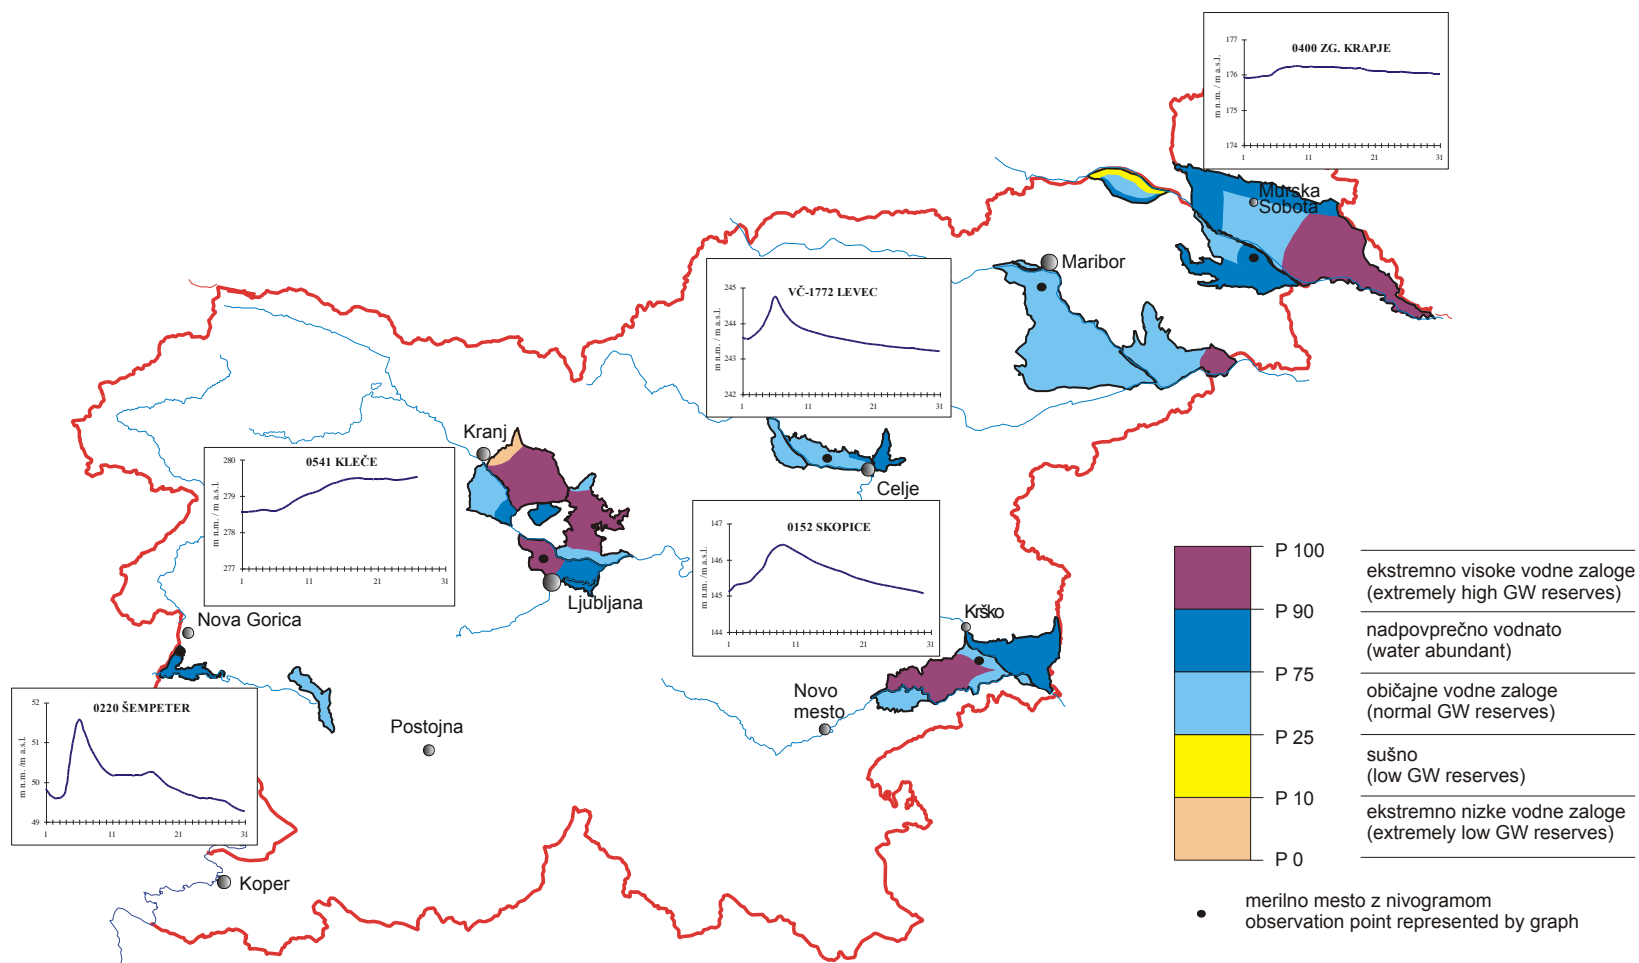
0400 ZG. KRAPJE
177
176
175
174
m n.m. / m a.s.l.
1 11 21 31

Murska Sobota

Maribor

VČ-1772 LEVEC
245
244
243
242
m n.m. / m a.s.l.
1 11 21 31

Kranj

0541 KLEČE
280
279
278
277
m n.m. / m a.s.l.
1 11 21 31

Celje

Ljubljana

0152 SKOPICE
147
146
145
144
m n.m. /m a.s.l.
1 11 21 31

Nova Gorica

Krško

Novo mesto

0220 ŠEMPETER
52
51
50
49
m n.m. /m a.s.l.
1 11 21 31

Postojna

Koper

P 100
P 90
P 75
P 25
P 10
P 0

ekstremno visoke vodne zaloge (extremely high GW reserves)

nadpovprečno vodnato (water abundant)

običajne vodne zaloge (normal GW reserves)

sušno (low GW reserves)

ekstremno nizke vodne zaloge (extremely low GW reserves)

merilno mesto z nivogramom
observation point represented by graph